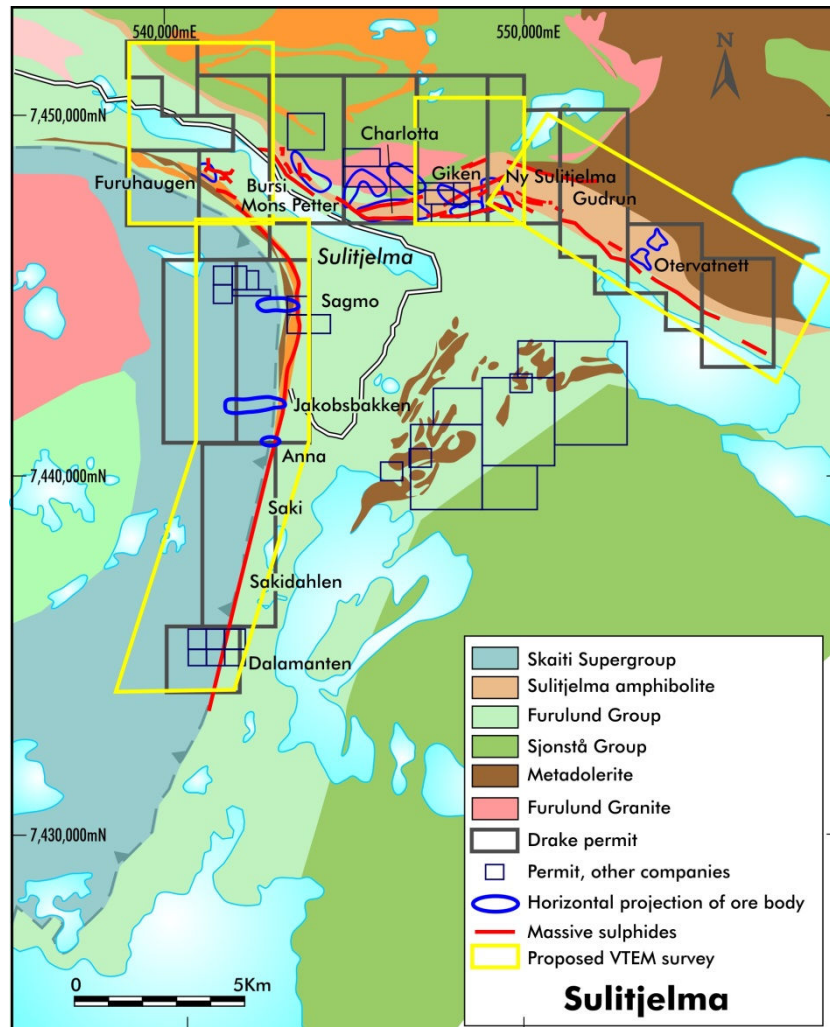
540,000mE
550,000mE
N
7,450,000mN
Charlotta
Furuhaugen
Bursi
Mons Petter
Giken
Ny Sulitjelma
Gudrun
Sulitjelma
Otervatnett
Sagmo
Jakobsbakken
Anna
7,440,000mN
Saki
Sakidahlen
Dalamanten
7,430,000mN
0
5Km

| | |
|---|---|
| | Skaiti Supergroup |
| | Sulitjelma amphibolite |
| | Furulund Group |
| | Sjonstå Group |
| | Metadolerite |
| | Furulund Granite |
| | Drake permit |
| | Permit, other companies |
| | Horizontal projection of ore body |
| | Massive sulphides |
| | Proposed VTEM survey |

Sulitjelma